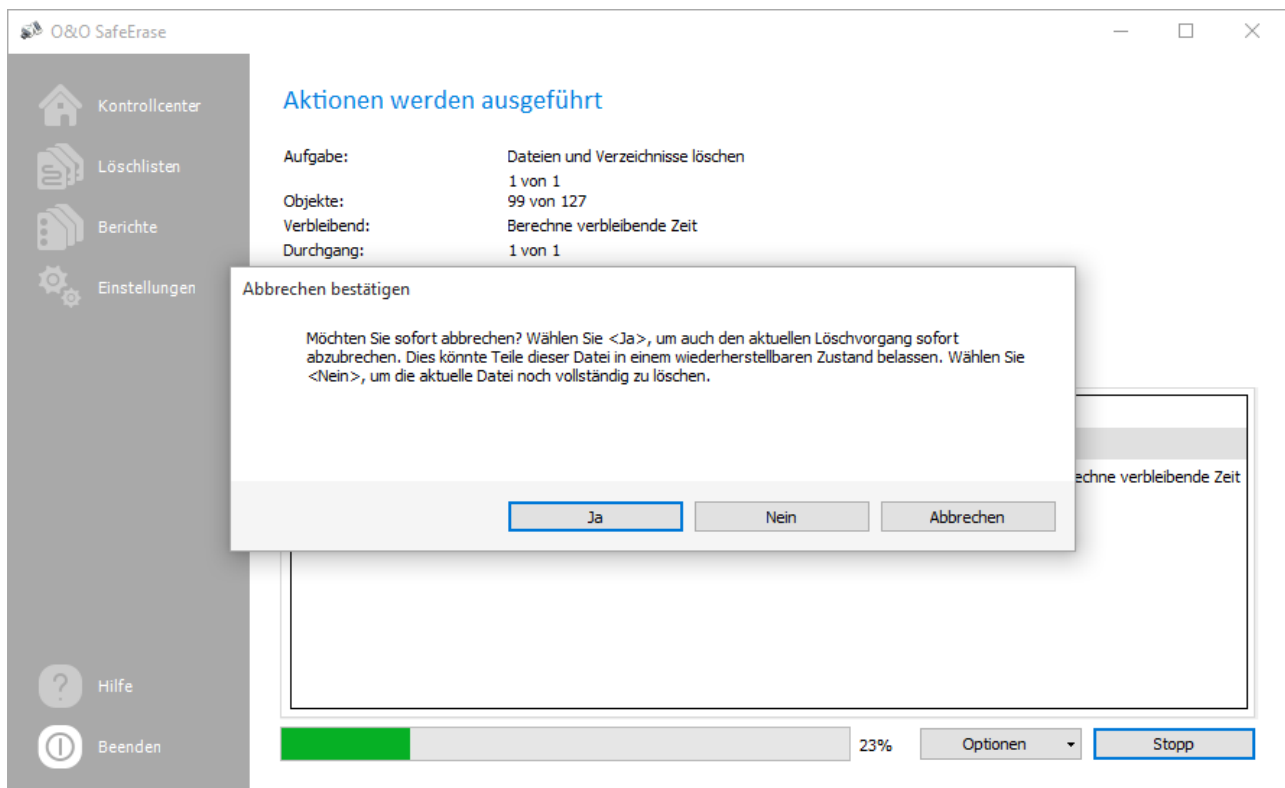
O&O SafeErase

Kontrollcenter

Löschlisten

Berichte

Einstellungen

Hilfe

Beenden

Aktionen werden ausgeführt

| | |
|---|---|
| Aufgabe: | Dateien und Verzeichnisse löschen |
| | 1 von 1 |
| Objekte: | 99 von 127 |
| Verbleibend: | Berechne verbleibende Zeit |
| Durchgang: | 1 von 1 |

Abbrechen bestätigen

Möchten Sie sofort abbrechen? Wählen Sie <Ja>, um auch den aktuellen Löschvorgang sofort abzubrechen. Dies könnte Teile dieser Datei in einem wiederherstellbaren Zustand belassen. Wählen Sie <Nein>, um die aktuelle Datei noch vollständig zu löschen.

Ja

Nein

Abbrechen

echne verbleibende Zeit

23%

Optionen

Stopp